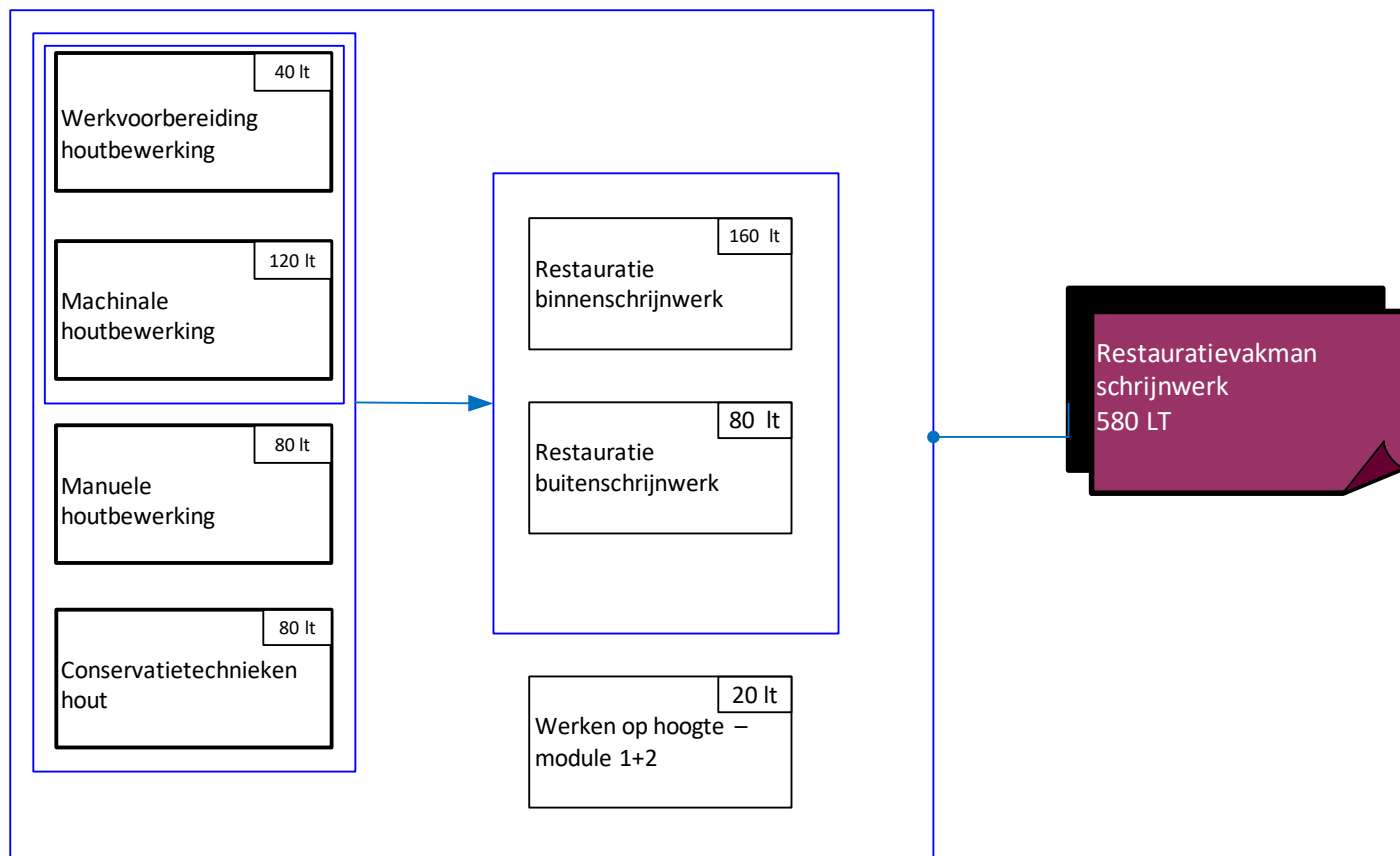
40 lt

Werkvoorbereiding houtbewerking

120 lt

Machinale houtbewerking

80 lt

Manuele houtbewerking

80 lt

Conservatietechnieken hout

160 lt

Restauratie binnenschrijnwerk

80 lt

Restauratie buitenschrijnwerk

20 lt

Werken op hoogte – module 1+2

Restauratievakman schrijnwerk 580 LT